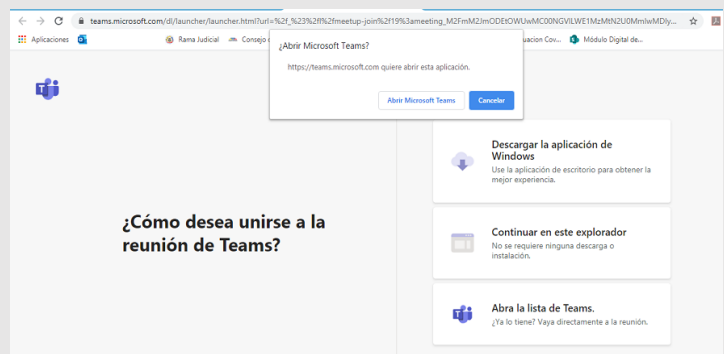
teams.microsoft.com/dl/launcher/launcher.html?url=%2f_%23%2fl%2fmeetup-join%2f19%3ameeting_M2FmM2JmODEtOWUwMC00NGVlLWE1MzMtN2U0MmIwMDly...

Aplicaciones

Rama Judicial

Consejo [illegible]

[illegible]acion Cov...

Módulo Digital de...

¿Abrir Microsoft Teams?

https://teams.microsoft.com quiere abrir esta aplicación.

Abrir Microsoft Teams

Cancelar

¿Cómo desea unirse a la reunión de Teams?

Descargar la aplicación de Windows

Use la aplicación de escritorio para obtener la mejor experiencia.

Continuar en este explorador

No se requiere ninguna descarga o instalación.

Abra la lista de Teams.

¿Ya lo tiene? Vaya directamente a la reunión.